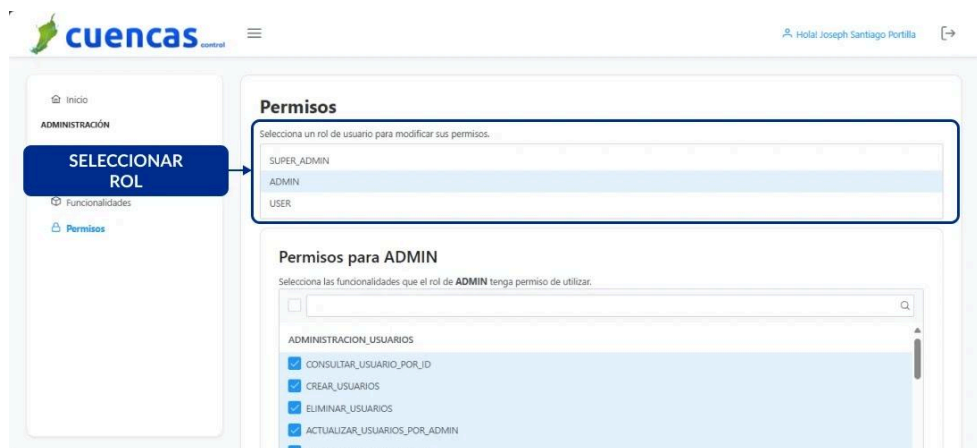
cuencas control

Hola! Joseph Santiago Portilla

Inicio
ADMINISTRACIÓN
SELECCIONAR ROL
Funcionalidades
Permisos

Permisos

Selecciona un rol de usuario para modificar sus permisos.

SUPER_ADMIN
ADMIN
USER

Permisos para ADMIN

Selecciona las funcionalidades que el rol de **ADMIN** tenga permiso de utilizar.

ADMINISTRACION_USUARIOS
CONSULTAR_USUARIO_POR_ID
CREAR_USUARIOS
ELIMINAR_USUARIOS
ACTUALIZAR_USUARIOS_POR_ADMIN